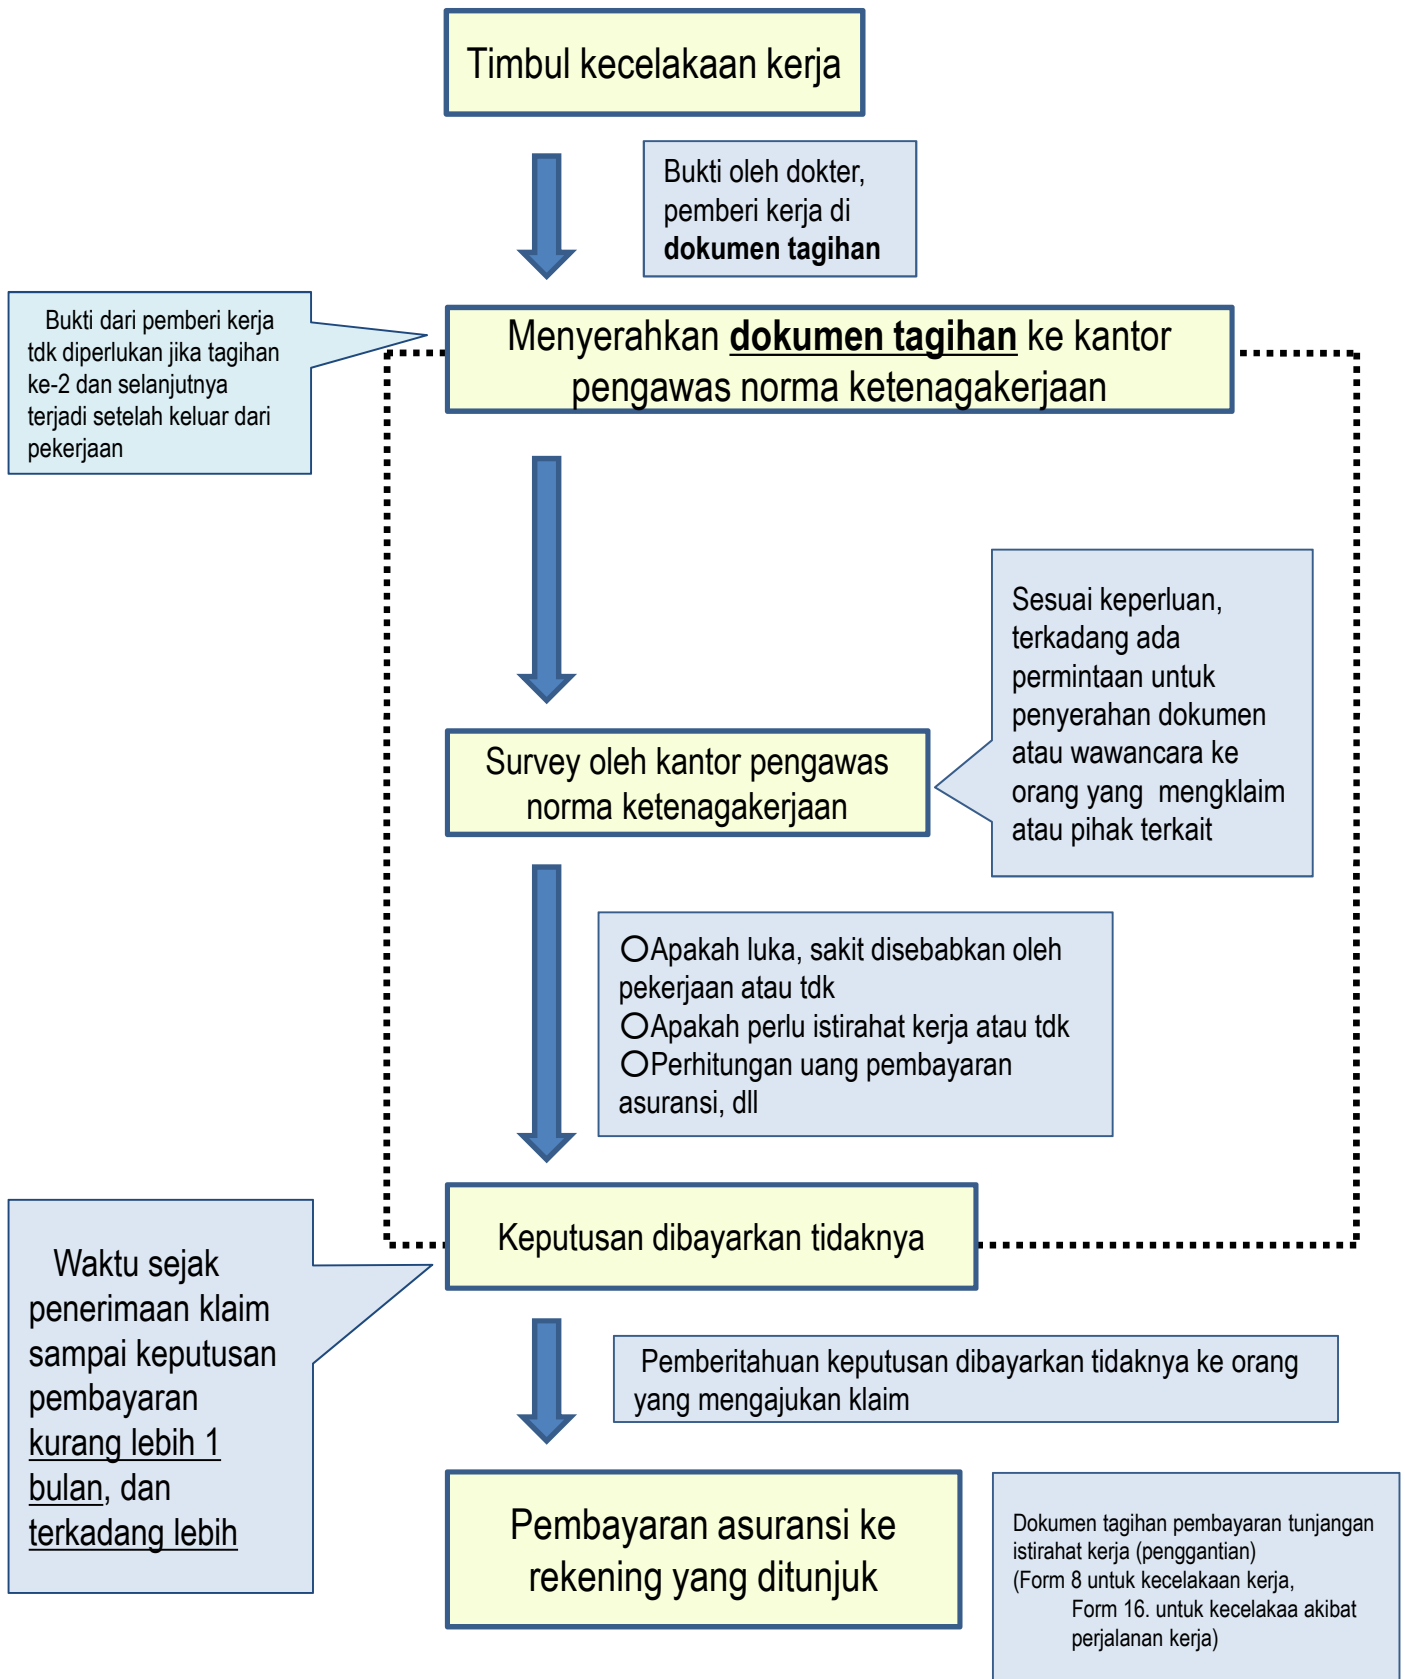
Timbul kecelakaan kerja

Bukti oleh dokter, pemberi kerja di **dokumen tagihan**

Bukti dari pemberi kerja tdk diperlukan jika tagihan ke-2 dan selanjutnya terjadi setelah keluar dari pekerjaan

Menyerahkan **dokumen tagihan** ke kantor pengawas norma ketenagakerjaan

Sesuai keperluan, terkadang ada permintaan untuk penyerahan dokumen atau wawancara ke orang yang mengklaim atau pihak terkait

Survey oleh kantor pengawas norma ketenagakerjaan

○Apakah luka, sakit disebabkan oleh pekerjaan atau tdk
○Apakah perlu istirahat kerja atau tdk
○Perhitungan uang pembayaran asuransi, dll

Waktu sejak penerimaan klaim sampai keputusan pembayaran kurang lebih 1 bulan, dan terkadang lebih

Keputusan dibayarkan tidaknya

Pemberitahuan keputusan dibayarkan tidaknya ke orang yang mengajukan klaim

Pembayaran asuransi ke rekening yang ditunjuk

Dokumen tagihan pembayaran tunjangan istirahat kerja (penggantian)
(Form 8 untuk kecelakaan kerja,
Form 16. untuk kecelakaa akibat perjalanan kerja)